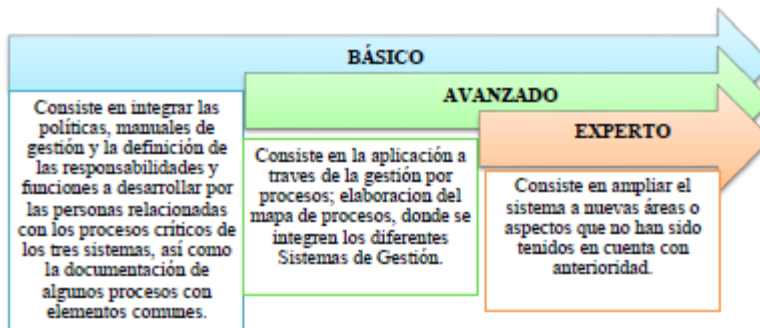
BÁSICO

Consiste en integrar las políticas, manuales de gestión y la definición de las responsabilidades y funciones a desarrollar por las personas relacionadas con los procesos críticos de los tres sistemas, así como la documentación de algunos procesos con elementos comunes.

AVANZADO

Consiste en la aplicación a traves de la gestión por procesos; elaboracion del mapa de procesos, donde se integren los diferentes Sistemas de Gestión.

EXPERTO

Consiste en ampliar el sistema a nuevas áreas o aspectos que no han sido tenidos en cuenta con anterioridad.